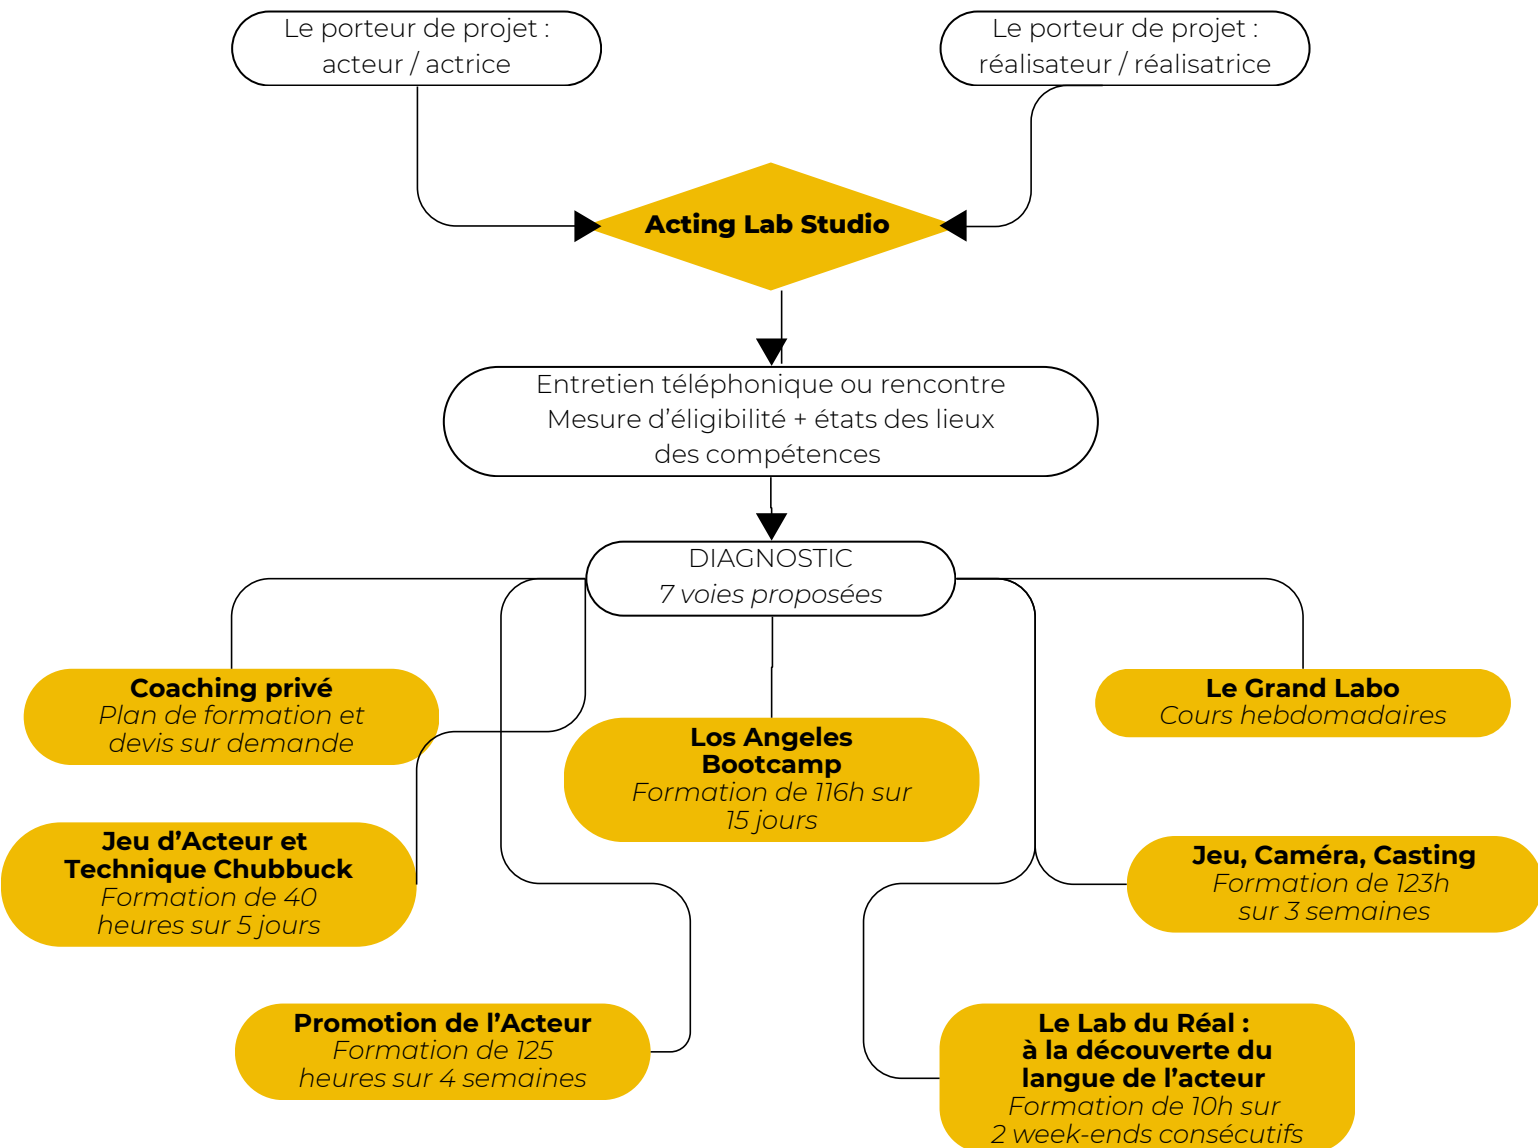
Le porteur de projet : acteur / actrice

Le porteur de projet : réalisateur / réalisatrice

**Acting Lab Studio**

Entretien téléphonique ou rencontre
Mesure d'éligibilité + états des lieux des compétences

DIAGNOSTIC
*7 voies proposées*

**Coaching privé**
*Plan de formation et devis sur demande*

**Los Angeles Bootcamp**
*Formation de 116h sur 15 jours*

**Le Grand Labo**
*Cours hebdomadaires*

**Jeu d'Acteur et Technique Chubbuck**
*Formation de 40 heures sur 5 jours*

**Jeu, Caméra, Casting**
*Formation de 123h sur 3 semaines*

**Promotion de l'Acteur**
*Formation de 125 heures sur 4 semaines*

**Le Lab du Réal : à la découverte du langue de l'acteur**
*Formation de 10h sur 2 week-ends consécutifs*